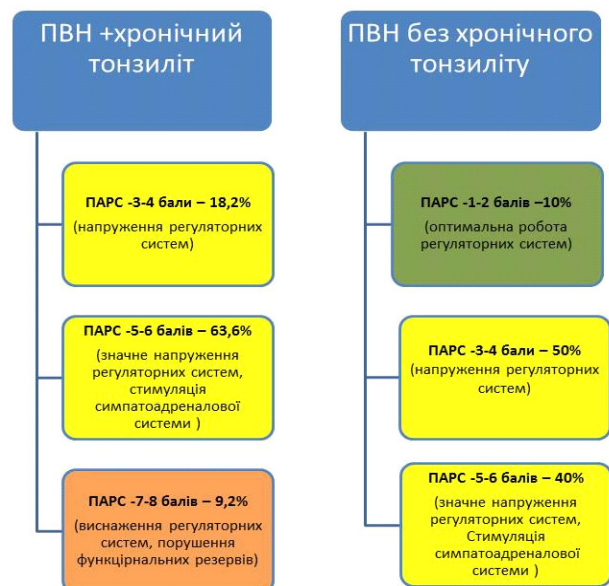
ПВН +хронічний тонзиліт

ПАРС -3-4 бали – 18,2%
(напруження регуляторних систем)

ПАРС -5-6 балів – 63,6%
(значне напруження регуляторних систем, стимуляція симпатоадреналової системи )

ПАРС -7-8 балів – 9,2%
(виснаження регуляторних систем, порушення функцірнальних резервів)

ПВН без хронічного тонзиліту

ПАРС -1-2 балів –10%
(оптимальна робота регуляторних систем)

ПАРС -3-4 бали – 50%
(напруження регуляторних систем)

ПАРС -5-6 балів – 40%
(значне напруження регуляторних систем, Стимуляція симпатоадреналової системи )